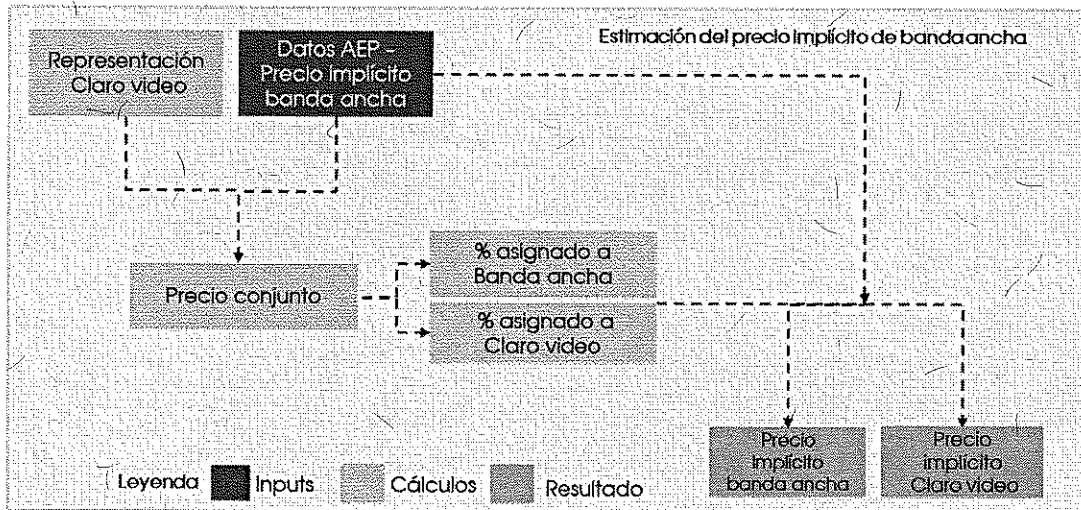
Estimación del precio implícito de banda ancha

Representación Claro video

Datos AEP – Precio implícito banda ancha

Precio conjunto

% asignado a Banda ancha

% asignado a Claro video

Precio implícito banda ancha

Precio implícito Claro video

Leyenda Inputs Cálculos Resultado